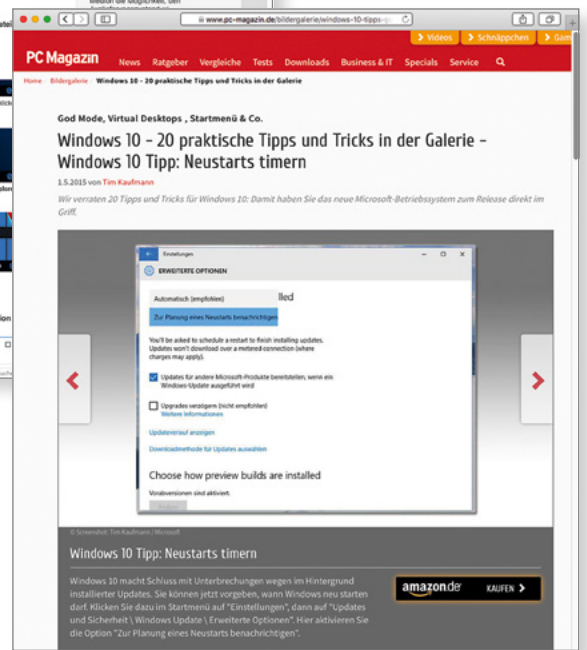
www.pc-magazin.de/bildergalerie/windows-10-tipps-

PC Magazin

> Videos > Schnäppchen > Gam

News Ratgeber Vergleiche Tests Downloads Business & IT Specials Service

Home · Bildergalerie · Windows 10 - 20 praktische Tipps und Tricks in der Galerie

God Mode, Virtual Desktops , Startmenü & Co.

Windows 10 – 20 praktische Tipps und Tricks in der Galerie – Windows 10 Tipp: Neustarts timern

1.5.2015 von Tim Kaufmann

Wir verraten 20 Tipps und Tricks für Windows 10: Damit haben Sie das neue Microsoft-Betriebssystem zum Release direkt im Griff.

Einstellungen

ERWEITERTE OPTIONEN

Automatisch (empfohlen)

lled

Zur Planung eines Neustarts benachrichtigen

You'll be asked to schedule a restart to finish installing updates. Updates won't download over a metered connection (where charges may apply).

Updates für andere Microsoft-Produkte bereitstellen, wenn ein Windows-Update ausgeführt wird

Upgrades verzögern (nicht empfohlen)
Weitere Informationen

Updateverlauf anzeigen

Downloadmethode für Updates auswählen

Choose how preview builds are installed

Vorabversionen sind aktiviert.

© Screenshot: Tim Kaufmann / Microsoft

Windows 10 Tipp: Neustarts timern

Windows 10 macht Schluss mit Unterbrechungen wegen im Hintergrund installierter Updates. Sie können jetzt vorgeben, wann Windows neu starten darf. Klicken Sie dazu im Startmenü auf "Einstellungen", dann auf "Updates und Sicherheit \ Windows Update \ Erweiterte Optionen". Hier aktivieren Sie die Option "Zur Planung eines Neustarts benachrichtigen".

amazon.de KAUFEN >